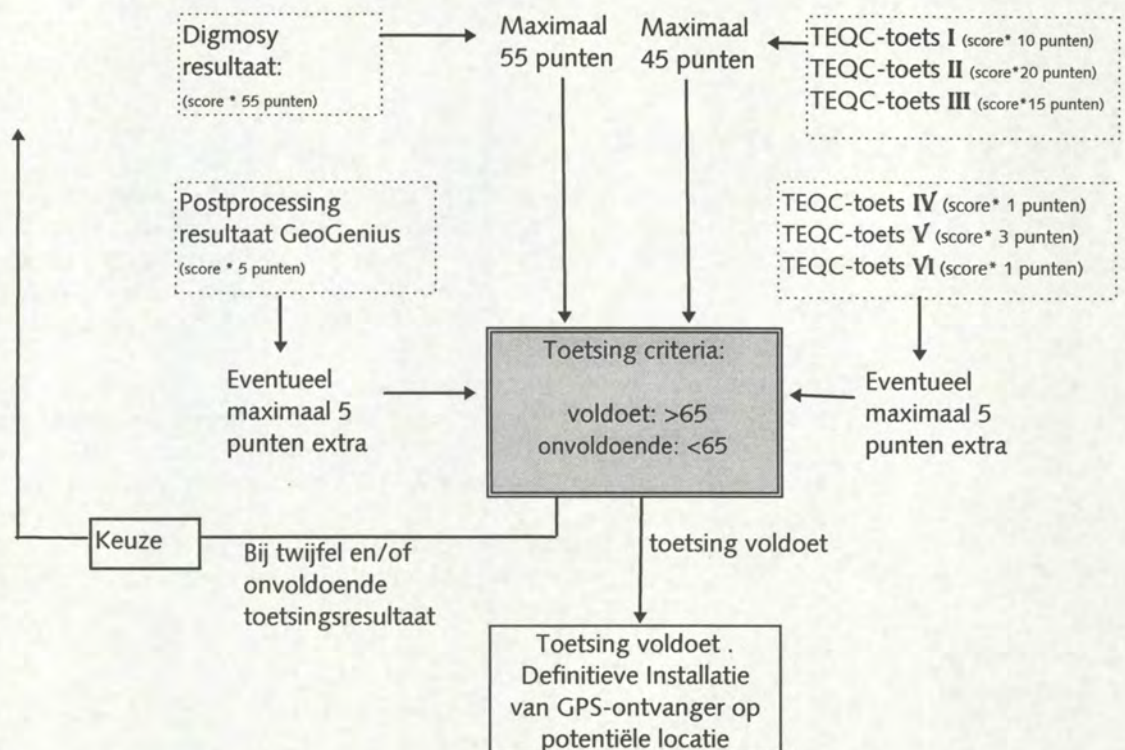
Digmosy resultaat:
(score * 55 punten)

Maximaal 55 punten

Maximaal 45 punten

TEQC-toets I (score* 10 punten)
TEQC-toets II (score*20 punten)
TEQC-toets III (score*15 punten)

Postprocessing resultaat GeoGenius
(score * 5 punten)

TEQC-toets IV (score* 1 punten)
TEQC-toets V (score* 3 punten)
TEQC-toets VI (score* 1 punten)

Eventueel maximaal 5 punten extra

Toetsing criteria:

voldoet: >65
onvoldoende: <65

Eventueel maximaal 5 punten extra

Keuze

Bij twijfel en/of onvoldoende toetsingsresultaat

toetsing voldoet

Toetsing voldoet . Definitieve Installatie van GPS-ontvanger op potentiële locatie